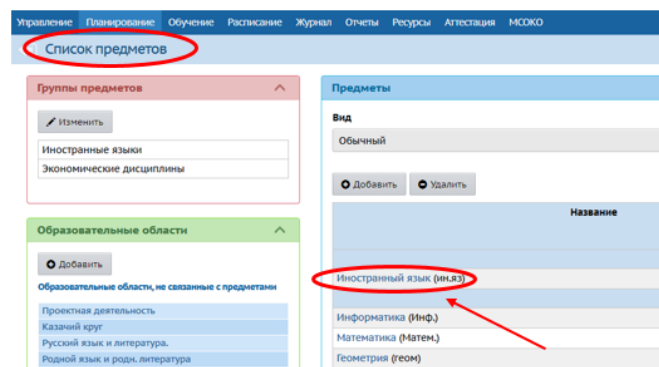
Управление Планирование Обучение Расписание Журнал Отчеты Ресурсы Аттестация МСОКО

Список предметов

Группы предметов

Изменить

Иностранные языки

Экономические дисциплины

Образовательные области

Добавить

Образовательные области, не связанные с предметами

Проектная деятельность

Казачий круг

Русский язык и литература.

Родной язык и родн. литература

Предметы

Вид

Обычный

Добавить Удалить

Название

Иностранный язык (ин.яз)

Информатика (Инф.)

Математика (Матем.)

Геометрия (геом)